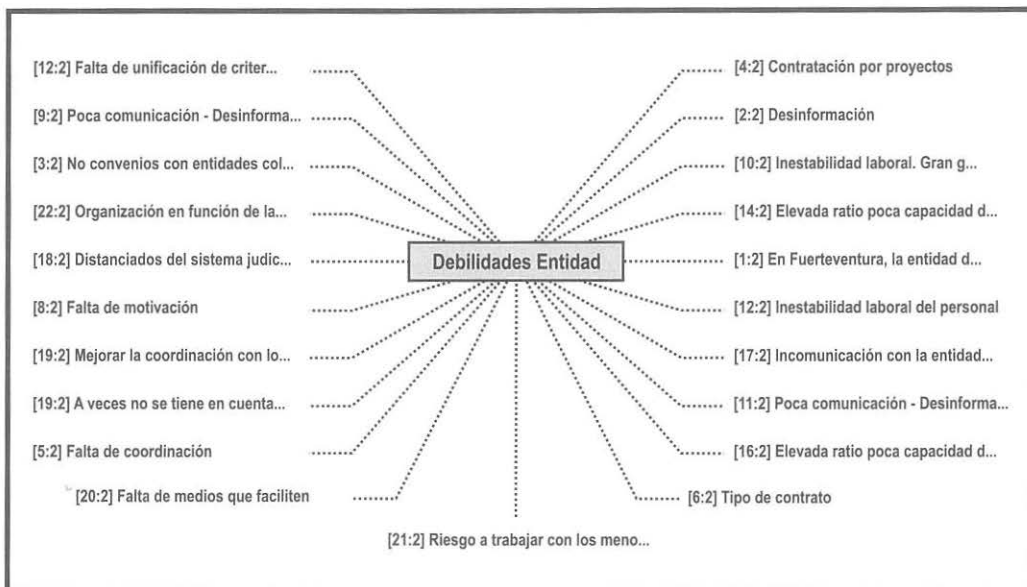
[12:2] Falta de unificación de criter...

[9:2] Poca comunicación - Desinforma...

[3:2] No convenios con entidades col...

[22:2] Organización en función de la...

[18:2] Distanciados del sistema judic...

[8:2] Falta de motivación

[19:2] Mejorar la coordinación con lo...

[19:2] A veces no se tiene en cuenta...

[5:2] Falta de coordinación

[20:2] Falta de medios que faciliten

Debilidades Entidad

[4:2] Contratación por proyectos

[2:2] Desinformación

[10:2] Inestabilidad laboral. Gran g...

[14:2] Elevada ratio poca capacidad d...

[1:2] En Fuerteventura, la entidad d...

[12:2] Inestabilidad laboral del personal

[17:2] Incomunicación con la entidad...

[11:2] Poca comunicación - Desinforma...

[16:2] Elevada ratio poca capacidad d...

[6:2] Tipo de contrato

[21:2] Riesgo a trabajar con los meno...